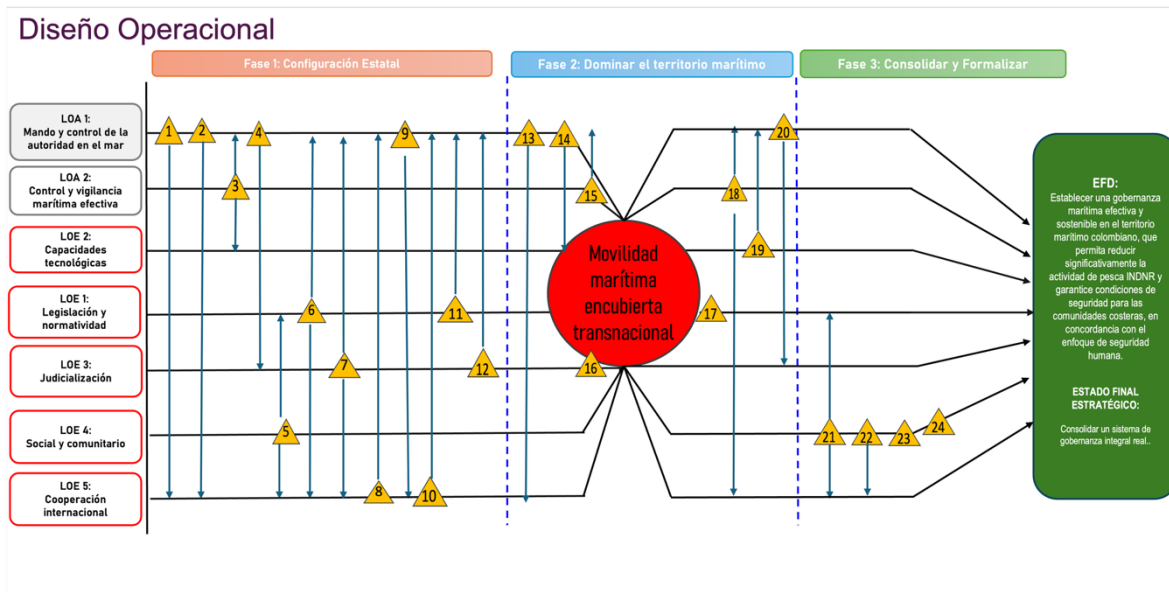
Diseño Operacional

Fase 1: Configuración Estatal

Fase 2: Dominar el territorio marítimo

Fase 3: Consolidar y Formalizar

LOA 1:
Mando y control de la autoridad en el mar

LOA 2:
Control y vigilancia marítima efectiva

LOE 2:
Capacidades tecnológicas

LOE 1:
Legislación y normatividad

LOE 3:
Judicialización

LOE 4:
Social y comunitario

LOE 5:
Cooperación internacional

1 2 3 4 5 6 7 8 9 10 11 12 13 14 15 16 17 18 19 20 21 22 23 24

Movilidad marítima encubierta transnacional

EFD:
Establecer una gobernanza marítima efectiva y sostenible en el territorio marítimo colombiano, que permita reducir significativamente la actividad de pesca INDNR y garantice condiciones de seguridad para las comunidades costeras, en concordancia con el enfoque de seguridad humana.

ESTADO FINAL ESTRATÉGICO:

Consolidar un sistema de gobernanza integral real..